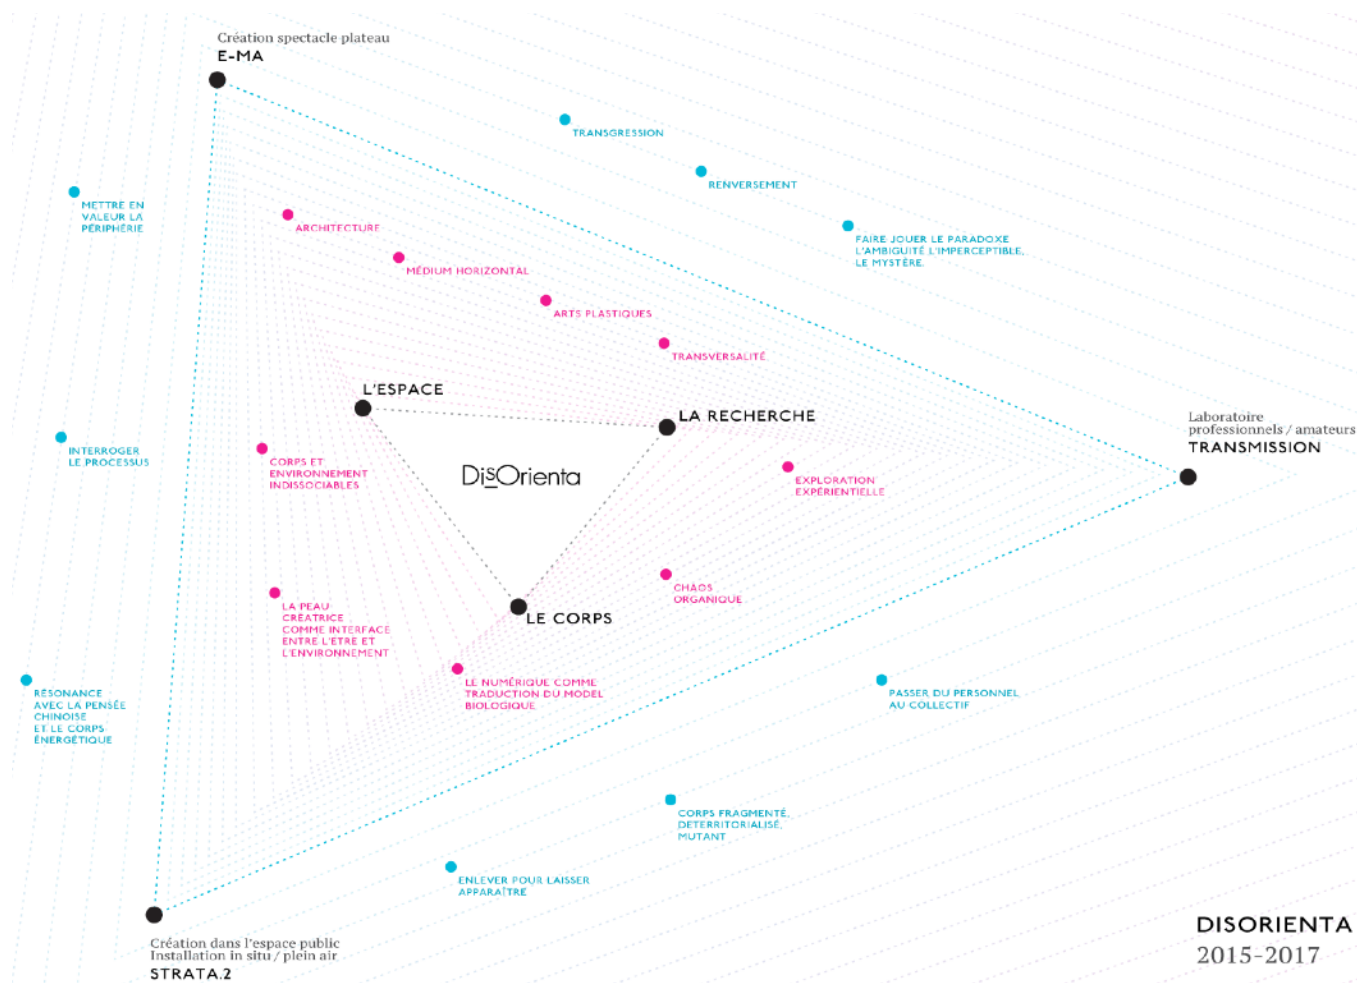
Création spectacle plateau
E-MA

TRANSGRESSION

RENVERSEMENT

FAIRE JOUER LE PARADOXE L'AMBIGUÏTÉ L'IMPERCEPTIBLE, LE MYSTÈRE

METTRE EN VALEUR LA PÉRIPHÉRIE

ARCHITECTURE

MÉDIUM HORIZONTAL

ARTS PLASTIQUES

TRANSVERSALITÉ

L'ESPACE

LA RECHERCHE

Laboratoire professionnels / amateurs
TRANSMISSION

INTERROGER LE PROCESSUS

CORPS ET ENVIRONNEMENT INDISSOCIABLES

DisOrienta

EXPLORATION EXPÉRIENTIELLE

CHAOS ORGANIQUE

LA PEAU CRÉATRICE COMME INTERFACE ENTRE L'ETRE ET L'ENVIRONNEMENT

LE CORPS

LE NUMÉRIQUE COMME TRADUCTION DU MODEL BIOLOGIQUE

RÉSONANCE AVEC LA PENSÉE CHINOISE ET LE CORPS ÉNERGÉTIQUE

PASSER DU PERSONNEL AU COLLECTIF

CORPS FRAGMENTÉ, DETERRITORIALISÉ, MUTANT

ENLEVER POUR LAISSER APPARAÎTRE

Création dans l'espace public
Installation in situ / plein air
STRATA.2

DISORIENTA
2015-2017